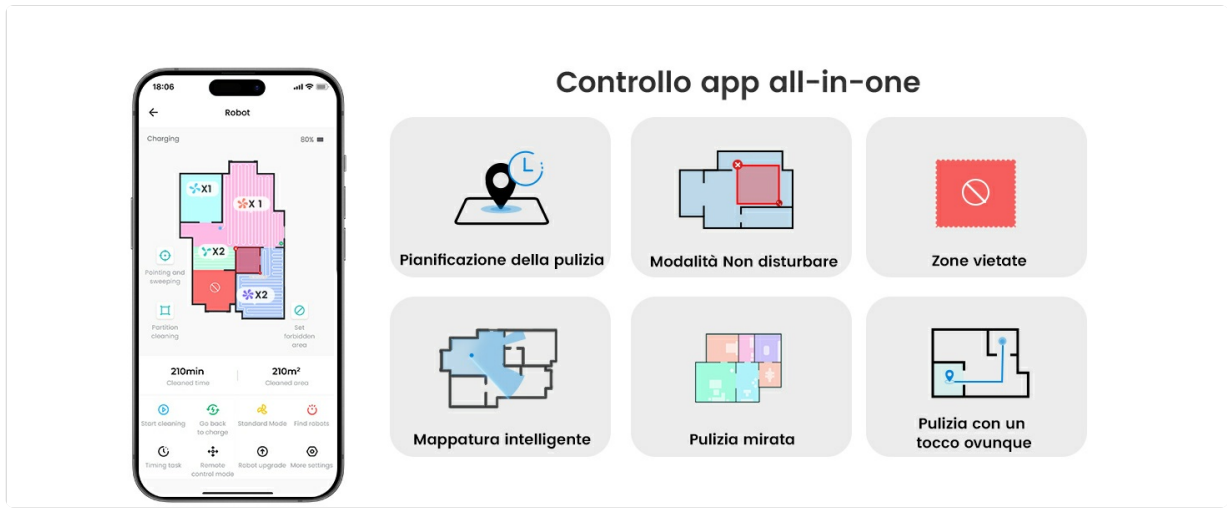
18:06

Robot

Charging

80%

X1

X 1

X2

X2

Pointing and sweeping

Partition cleaning

Set forbidden area

210min
Cleaned time

210m²
Cleaned area

Start cleaning

Go back to charge

Standard Mode

Find robots

Timing task

Remote control mode

Robot upgrade

More settings

Controllo app all-in-one

Pianificazione della pulizia

Modalità Non disturbare

Zone vietate

Mappatura intelligente

Pulizia mirata

Pulizia con un tocco ovunque